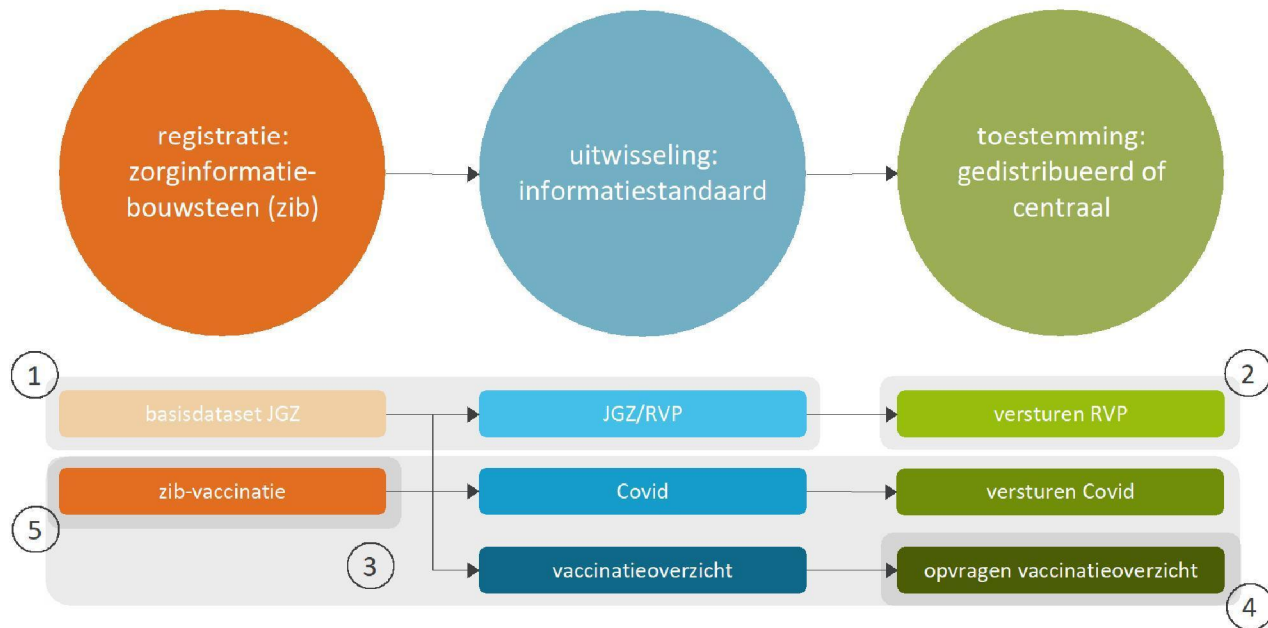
registratie: zorginformatiebouwsteen (zib)

uitwisseling: informatiestandaard

toestemming: gedistribueerd of centraal

1

basisdataset JGZ

JGZ/RVP

2

versturen RVP

zib-vaccinatie

Covid

versturen Covid

5

3

vaccinatieoverzicht

opvragen vaccinatieoverzicht

4